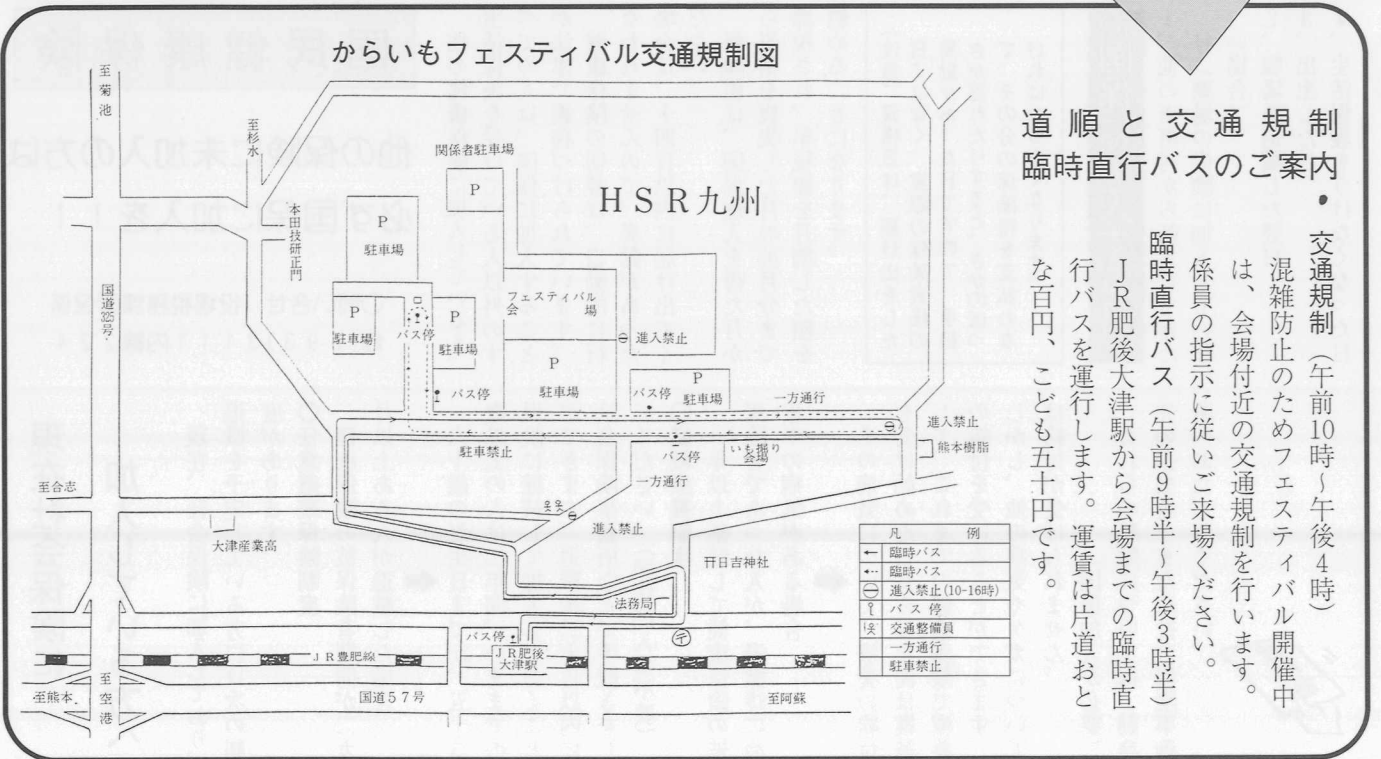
からいもフェスティバル交通規制図

道順と交通規制
臨時直行バスのご案内

・交通規制（午前10時～午後4時）
混雑防止のためフェスティバル開催中は、会場付近の交通規制を行います。係員の指示に従いご来場ください。

臨時直行バス（午前9時半～午後3時半）
JR肥後大津駅から会場までの臨時直行バスを運行します。運賃は片道おとな百円、こども五十円です。

至菊池
至杉水
関係者駐車場
HSR九州
本田技研正門
P
駐車場
P
駐車場
P
駐車場
バス停
フェスティバル会場
進入禁止
P
駐車場
P
駐車場
バス停
バス停
一方通行
国道325号
駐車禁止
バス停
いも掘り会場
進入禁止
熊本樹脂
一方通行
至合志
進入禁止
大津産業高
日吉神社
法務局
バス停
JR豊肥線
JR肥後大津駅
至熊本
至空港
国道57号
至阿蘇

| 凡例 | |
|---|---|
| ← | 臨時バス |
| ←･･･ | 臨時バス |
| ⊖ | 進入禁止(10-16時) |
| | バス停 |
| | 交通整備員 |
| | 一方通行 |
| | 駐車禁止 |